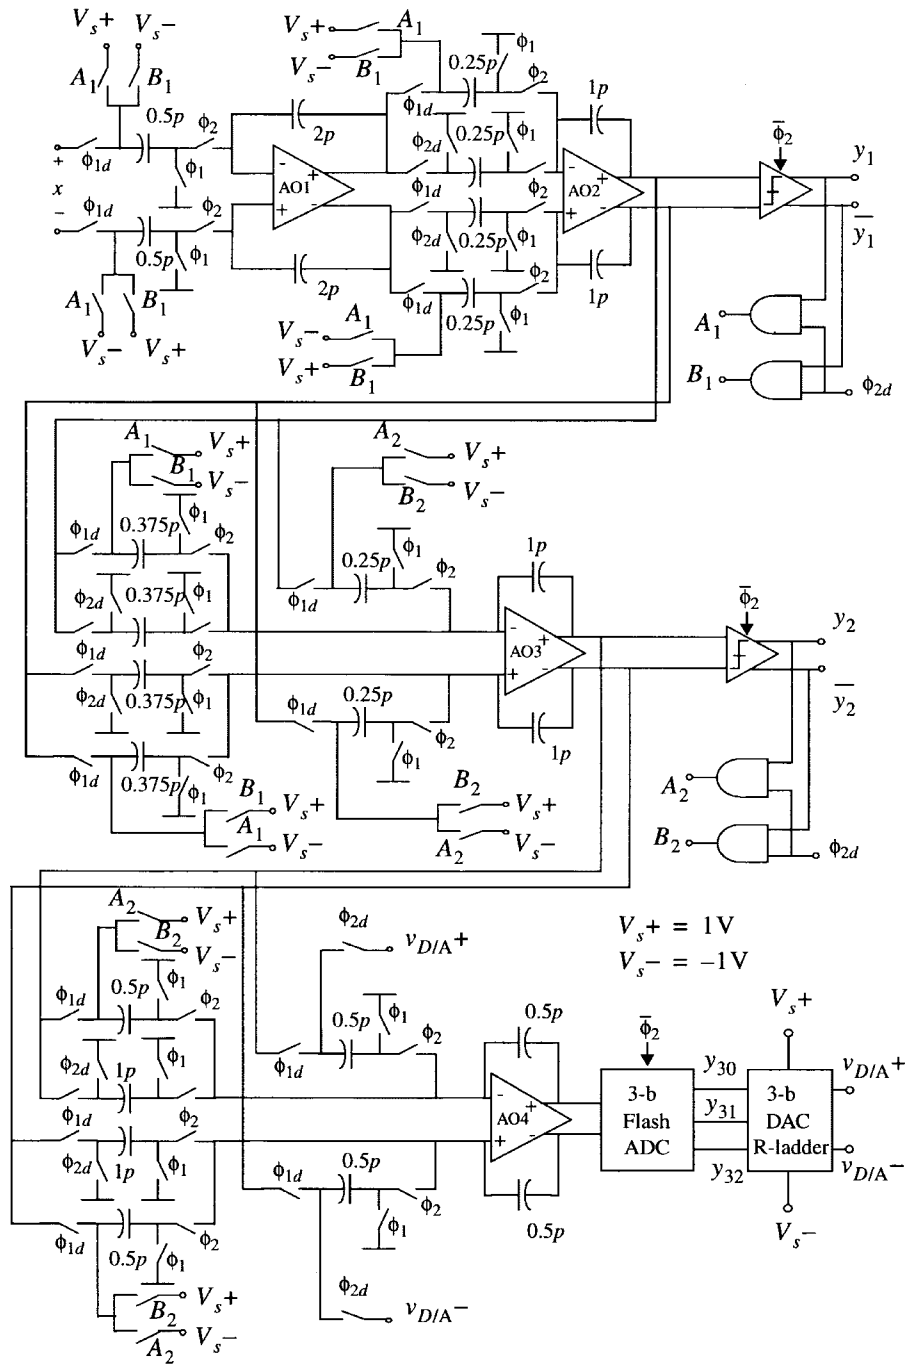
$V_s+$ $V_s-$ $A_1$ $B_1$ 0.5$p$ $\phi_{1d}$ $\phi_2$ $\phi_1$ + $x$ − $\phi_{1d}$ $\phi_2$ 0.5$p$ $\phi_1$ $A_1$ $B_1$ $V_s-$ $V_s+$

2$p$ AO1 2$p$

$V_s+$ $A_1$ $V_s-$ $B_1$ $\phi_1$ 0.25$p$ $\phi_2$ $\phi_{1d}$ $\phi_{2d}$ 0.25$p$ $\phi_1$ $\phi_{1d}$ $\phi_2$ $\phi_{2d}$ 0.25$p$ $\phi_1$ $\phi_2$ $\phi_{1d}$ 0.25$p$ $\phi_1$ $V_s-$ $A_1$ $V_s+$ $B_1$

1$p$ AO2 1$p$

$\bar{\phi}_2$ $y_1$ $\overline{y_1}$

$A_1$ $B_1$ $\phi_{2d}$

$A_1$ $V_s+$ $B_1$ $V_s-$ $\phi_1$ $\phi_{1d}$ 0.375$p$ $\phi_2$ $\phi_{2d}$ 0.375$p$ $\phi_1$ $\phi_{1d}$ $\phi_2$ $\phi_{2d}$ 0.375$p$ $\phi_1$ $\phi_{1d}$ 0.375$p$ $\phi_2$ $\phi_1$ $B_1$ $V_s+$ $A_1$ $V_s-$

$A_2$ $V_s+$ $B_2$ $V_s-$ 0.25$p$ $\phi_1$ $\phi_{1d}$ $\phi_2$ $\phi_{1d}$ 0.25$p$ $\phi_1$ $\phi_2$ $B_2$ $V_s+$ $A_2$ $V_s-$

1$p$ AO3 1$p$

$\bar{\phi}_2$ $y_2$ $\overline{y_2}$

$A_2$ $B_2$ $\phi_{2d}$

$A_2$ $V_s+$ $B_2$ $V_s-$ $\phi_1$ $\phi_{1d}$ 0.5$p$ $\phi_2$ $\phi_{2d}$ 1$p$ $\phi_1$ $\phi_{1d}$ $\phi_2$ $\phi_{2d}$ 1$p$ $\phi_1$ $\phi_{1d}$ $\phi_2$ 0.5$p$ $\phi_1$ $B_2$ $V_s+$ $A_2$ $V_s-$

$\phi_{2d}$ $v_{D/A}+$ 0.5$p$ $\phi_1$ $\phi_{1d}$ $\phi_2$ $\phi_{1d}$ 0.5$p$ $\phi_2$ $\phi_1$ $\phi_{2d}$ $v_{D/A}-$

$V_s+ = 1$V
$V_s- = -1$V

0.5$p$ AO4 0.5$p$

$\bar{\phi}_2$ 3-b Flash ADC $y_{30}$ $y_{31}$ $y_{32}$ 3-b DAC R-ladder $V_s+$ $v_{D/A}+$ $v_{D/A}-$ $V_s-$